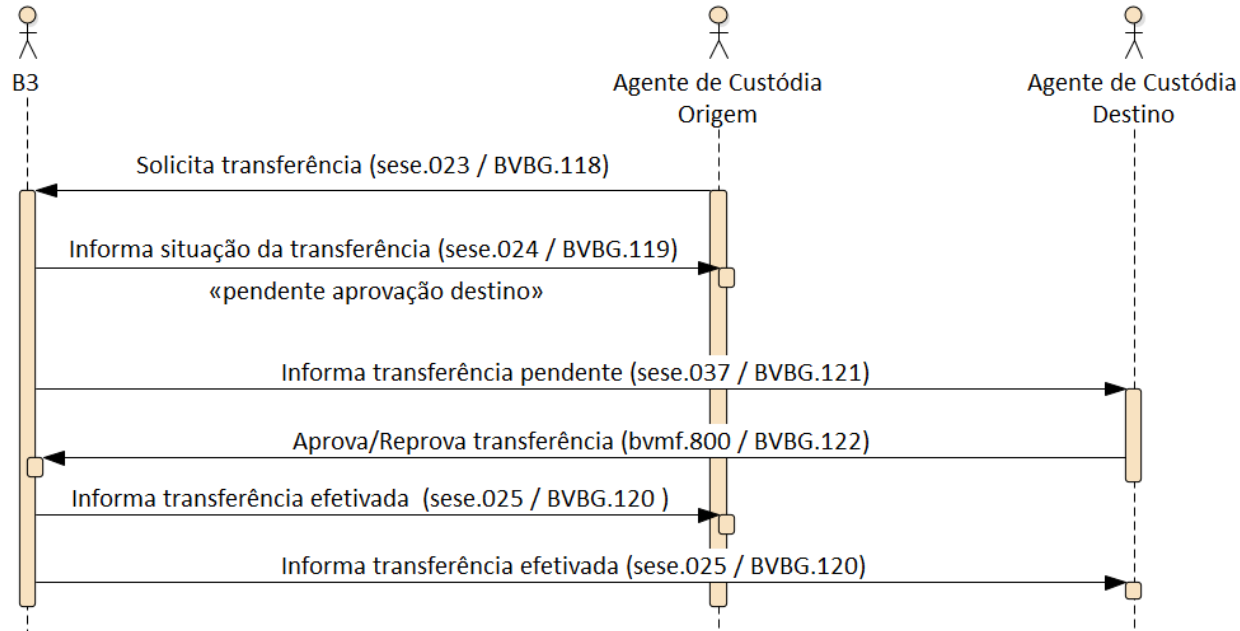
B3

Agente de Custódia Origem

Agente de Custódia Destino

Solicita transferência (sese.023 / BVBG.118)

Informa situação da transferência (sese.024 / BVBG.119)

«pendente aprovação destino»

Informa transferência pendente (sese.037 / BVBG.121)

Aprova/Reprova transferência (bvmf.800 / BVBG.122)

Informa transferência efetivada (sese.025 / BVBG.120 )

Informa transferência efetivada (sese.025 / BVBG.120)